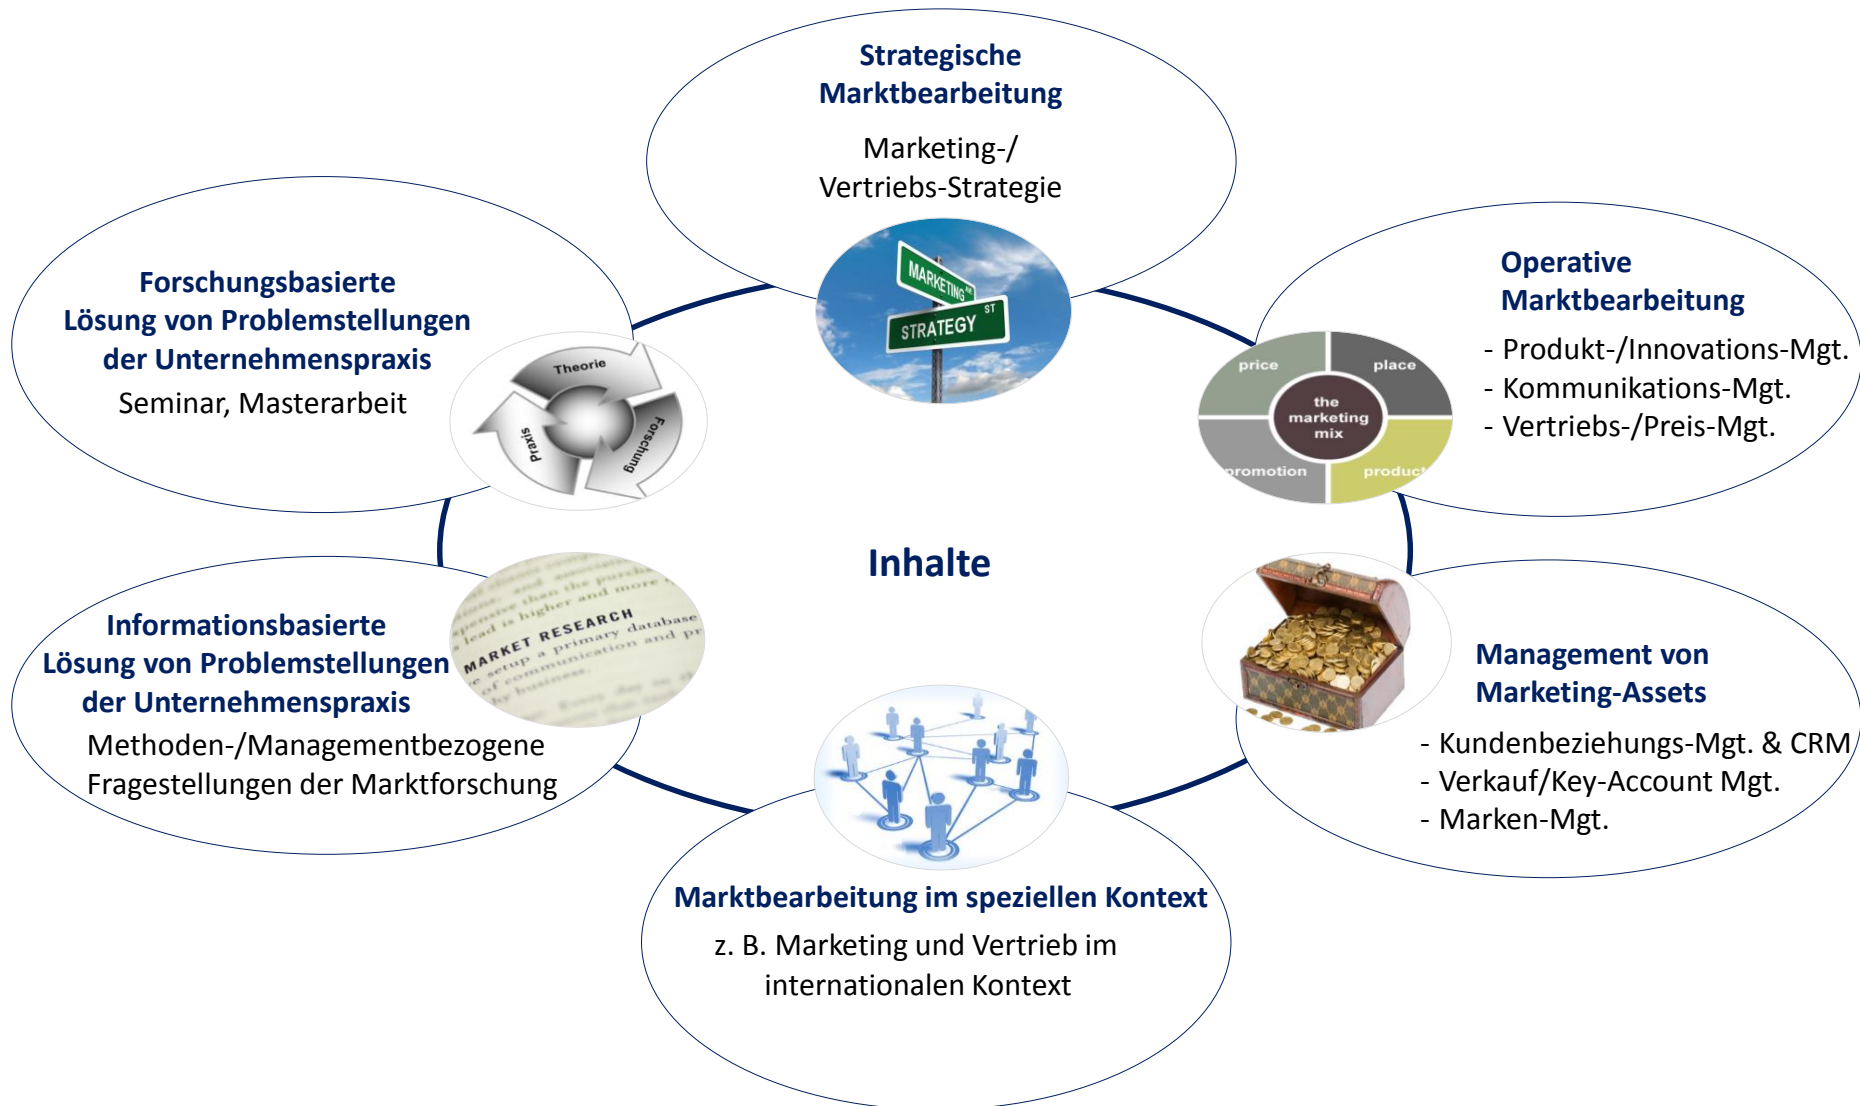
Strategische Marktbearbeitung

Marketing-/ Vertriebs-Strategie

MARKETING AVE

STRATEGY ST

Operative Marktbearbeitung

- Produkt-/Innovations-Mgt.
- Kommunikations-Mgt.
- Vertriebs-/Preis-Mgt.

price

place

the marketing mix

promotion

product

Forschungsbasierte Lösung von Problemstellungen der Unternehmenspraxis

Seminar, Masterarbeit

Theorie

Forschung

Praxis

Inhalte

Informationsbasierte Lösung von Problemstellungen der Unternehmenspraxis

Methoden-/Managementbezogene Fragestellungen der Marktforschung

MARKET RESEARCH

Management von Marketing-Assets

- Kundenbeziehungs-Mgt. & CRM
- Verkauf/Key-Account Mgt.
- Marken-Mgt.

Marktbearbeitung im speziellen Kontext

z. B. Marketing und Vertrieb im internationalen Kontext